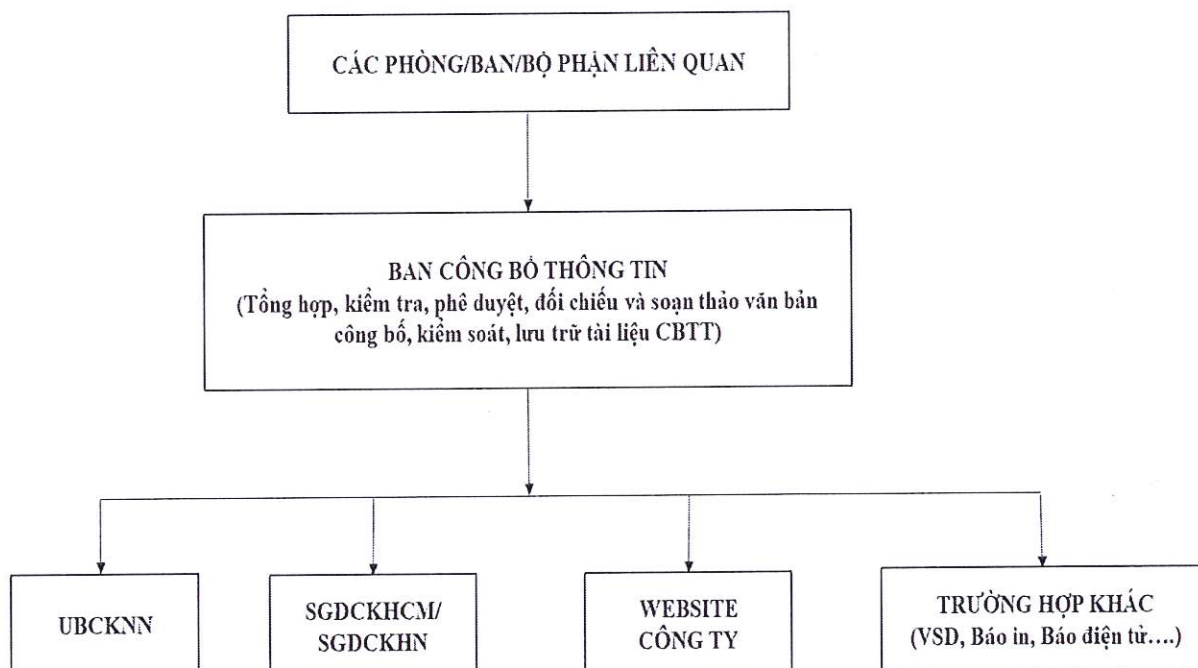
CÁC PHÒNG/BAN/BỘ PHẬN LIÊN QUAN

BAN CÔNG BỐ THÔNG TIN
(Tổng hợp, kiểm tra, phê duyệt, đối chiếu và soạn thảo văn bản công bố, kiểm soát, lưu trữ tài liệu CBTT)

UBCKNN

SGDCKHCM/
SGDCKHN

WEBSITE
CÔNG TY

TRƯỜNG HỢP KHÁC
(VSD, Báo in, Báo điện tử….)